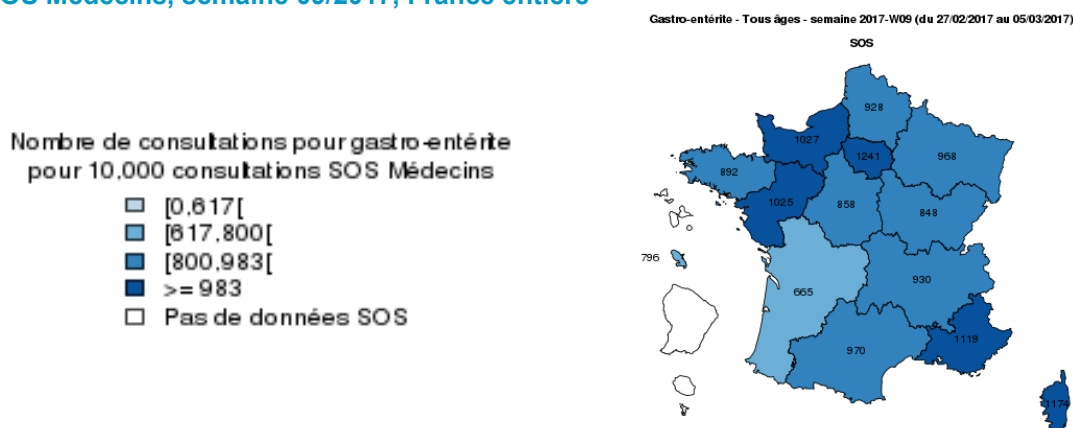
SOS Médecins, semaine 09/2017, France entière

Gastro-entérite - Tous âges - semaine 2017-W09 (du 27/02/2017 au 05/03/2017)

SOS

Nombre de consultations pour gastro-entérite pour 10,000 consultations SOS Médecins

[0,617[

[617,800[

[800,983[

>= 983

Pas de données SOS

928

1027

1241

968

892

1025

858

848

796

930

665

1119

970

1174